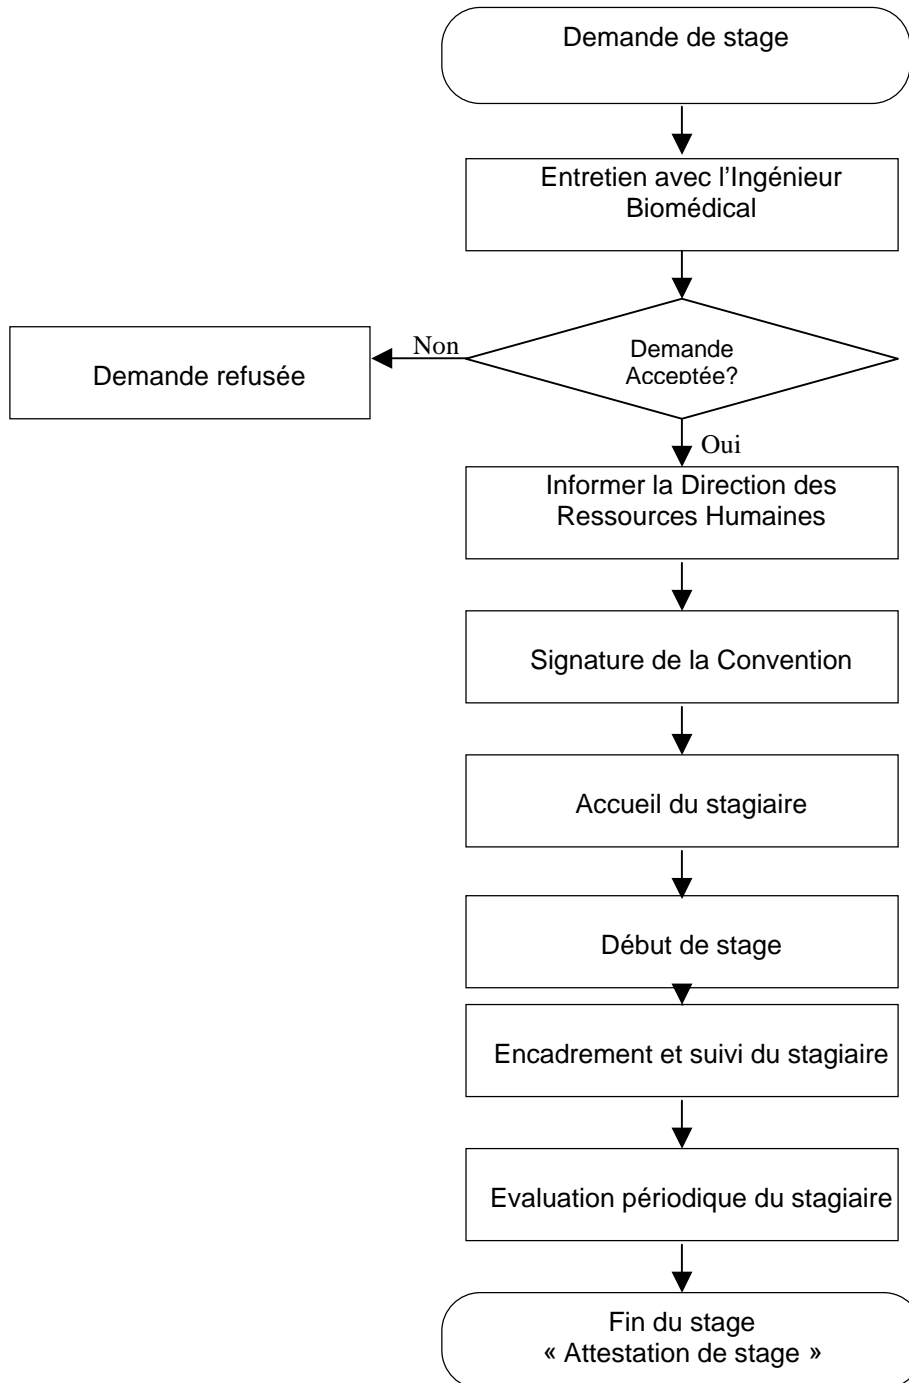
Demande de stage

Entretien avec l'Ingénieur Biomédical

Demande Acceptée?

Non

Demande refusée

Oui

Informer la Direction des Ressources Humaines

Signature de la Convention

Accueil du stagiaire

Début de stage

Encadrement et suivi du stagiaire

Evaluation périodique du stagiaire

Fin du stage
« Attestation de stage »